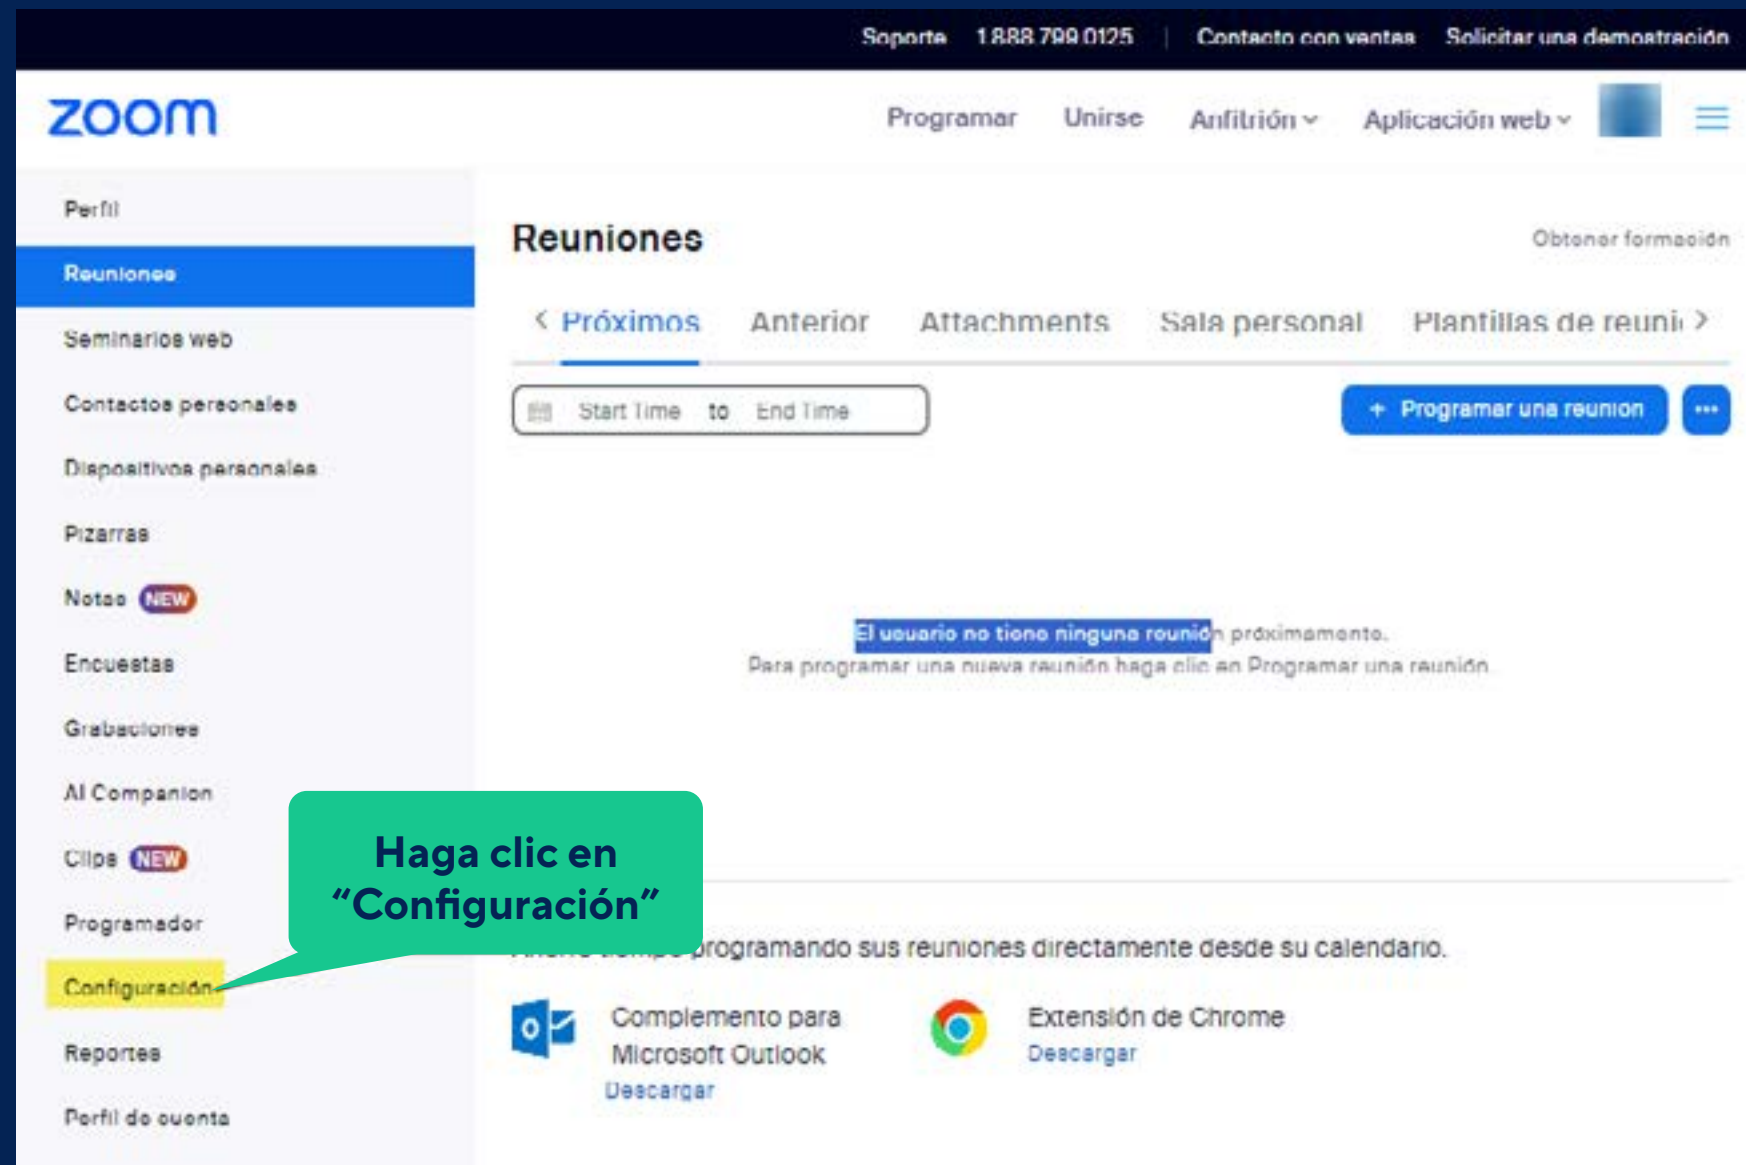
Soporte 1.888.799.0125 | Contacto con ventas Solicitar una demostración

zoom

Programar Unirse Anfitrión Aplicación web

Perfil
Reuniones
Seminarios web
Contactos personales
Dispositivos personales
Pizarras
Notas NEW
Encuestas
Grabaciones
AI Companion
Clips NEW
Programador
Configuración
Reportes
Perfil de cuenta

Reuniones

Obtener formación

Próximos Anterior Attachments Sala personal Plantillas de reuni

Start Time to End Time

+ Programar una reunion

•••

El usuario no tiene ninguna reunión próximamente.
Para programar una nueva reunión haga clic en Programar una reunión.

Haga clic en "Configuración"

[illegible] programando sus reuniones directamente desde su calendario.

Complemento para Microsoft Outlook
Descargar

Extensión de Chrome
Descargar